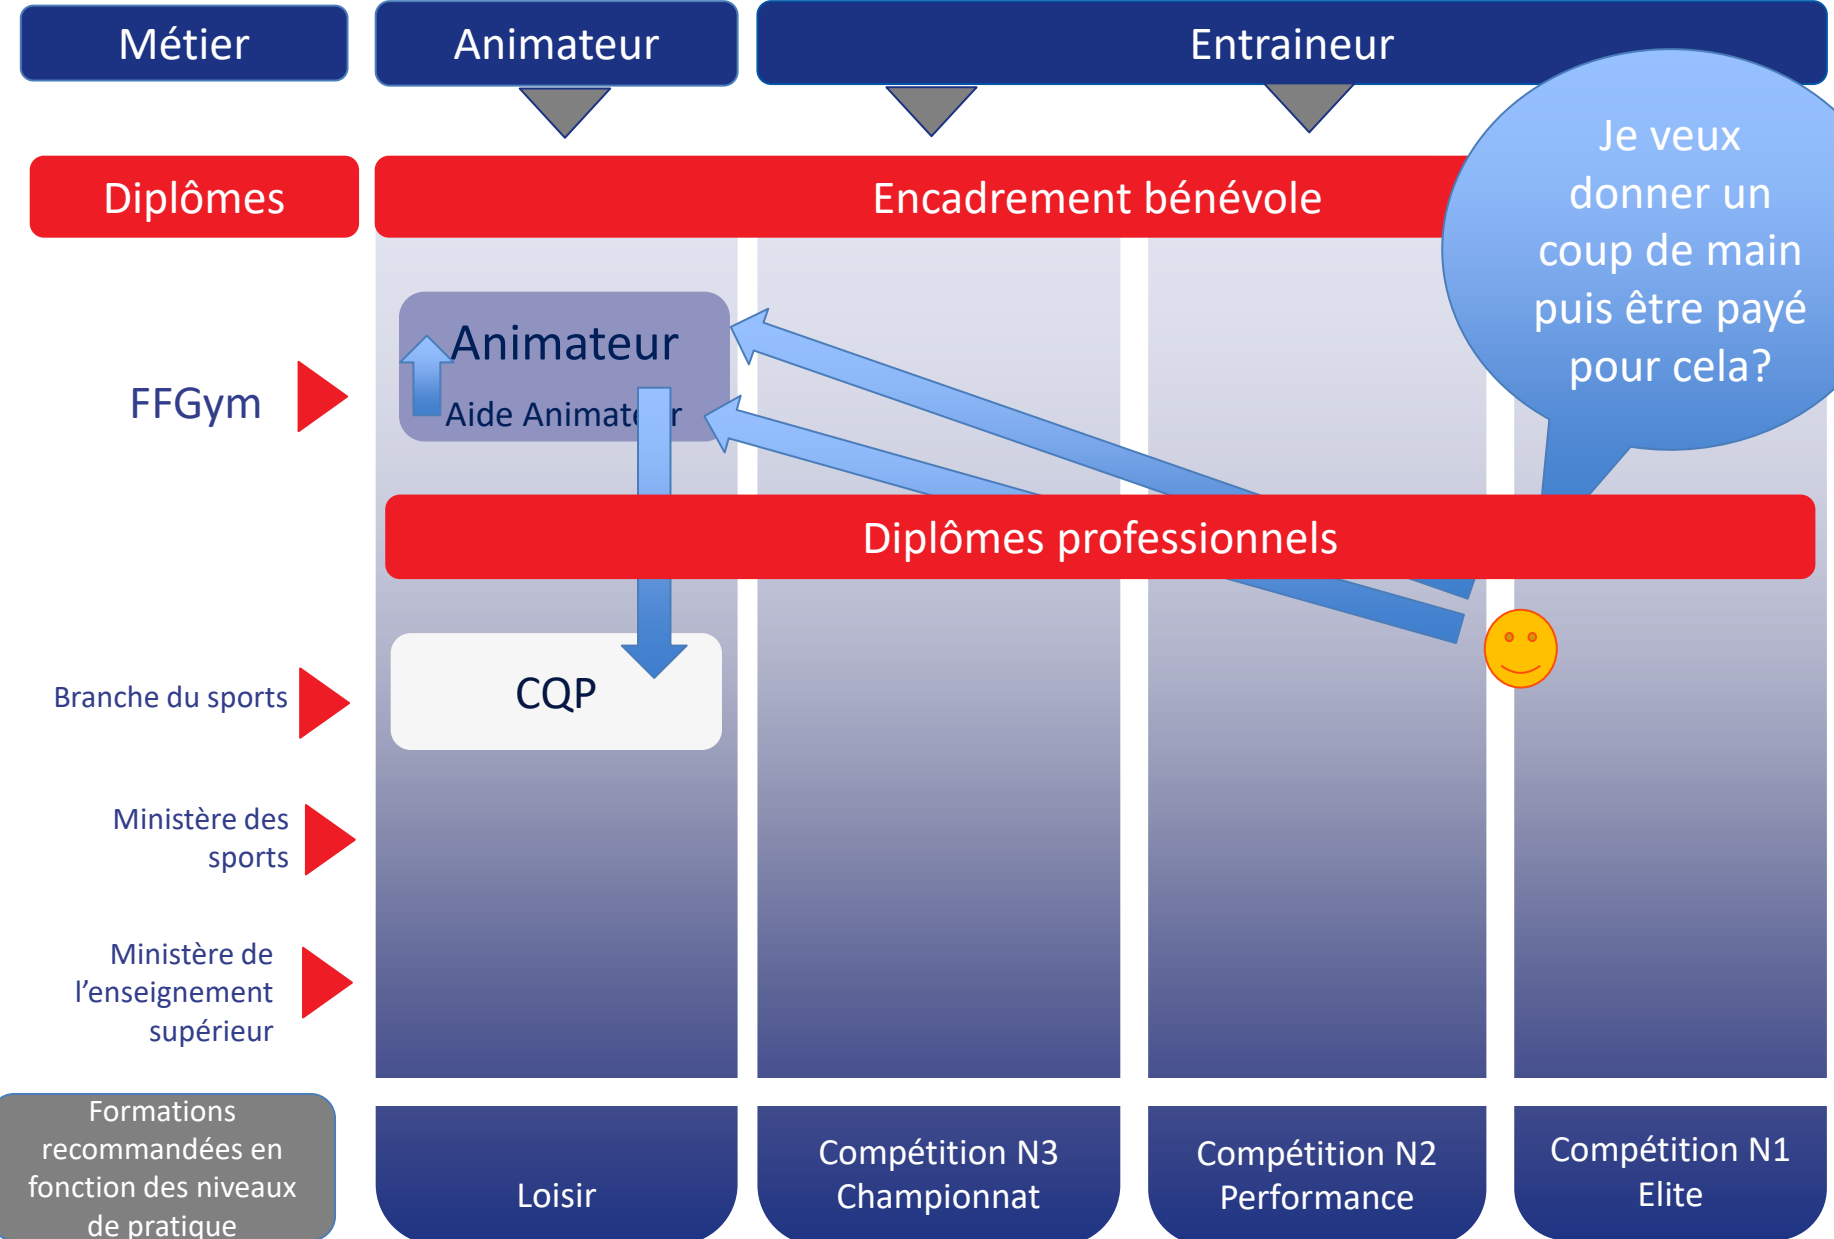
Métier

Animateur

Entraineur

Diplômes

Encadrement bénévole

Je veux donner un coup de main puis être payé pour cela?

FFGym

Animateur

Aide Animat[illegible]r

Diplômes professionnels

Branche du sports

CQP

Ministère des sports

Ministère de l'enseignement supérieur

Formations recommandées en fonction des niveaux de pratique

Loisir

Compétition N3 Championnat

Compétition N2 Performance

Compétition N1 Elite